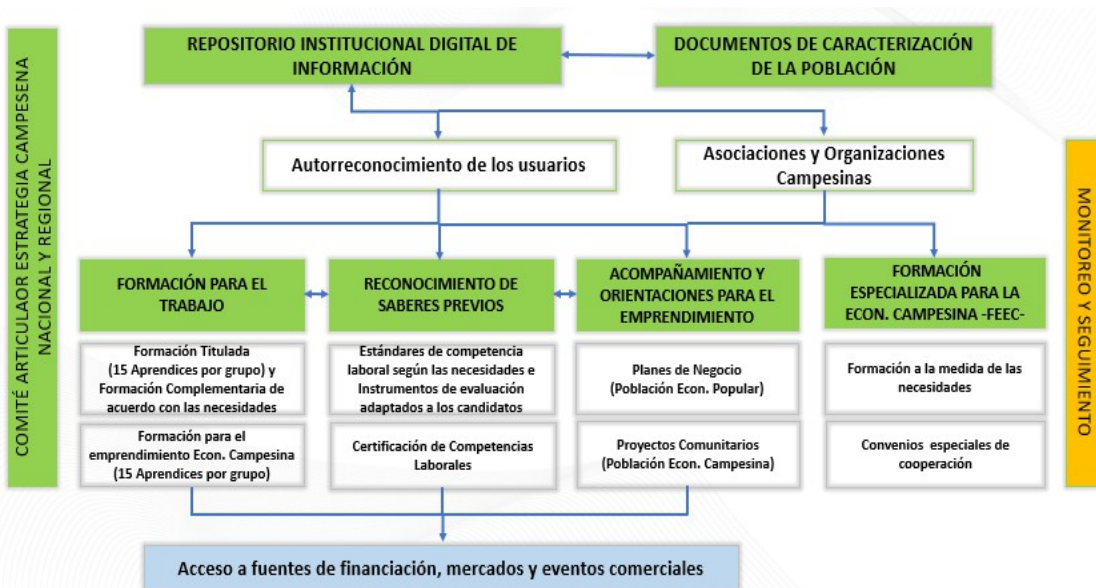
COMITÉ ARTICULAOR ESTRATEGIA CAMPESENA NACIONAL Y REGIONAL

REPOSITORIO INSTITUCIONAL DIGITAL DE INFORMACIÓN

DOCUMENTOS DE CARACTERIZACIÓN DE LA POBLACIÓN

Autorreconocimiento de los usuarios

Asociaciones y Organizaciones Campesinas

FORMACIÓN PARA EL TRABAJO

RECONOCIMIENTO DE SABERES PREVIOS

ACOMPAÑAMIENTO Y ORIENTACIONES PARA EL EMPRENDIMIENTO

FORMACIÓN ESPECIALIZADA PARA LA ECON. CAMPESINA -FEEC-

Formación Titulada (15 Aprendices por grupo) y Formación Complementaria de acuerdo con las necesidades

Formación para el emprendimiento Econ. Campesina (15 Aprendices por grupo)

Estándares de competencia laboral según las necesidades e Instrumentos de evaluación adaptados a los candidatos

Certificación de Competencias Laborales

Planes de Negocio (Población Econ. Popular)

Proyectos Comunitarios (Población Econ. Campesina)

Formación a la medida de las necesidades

Convenios especiales de cooperación

Acceso a fuentes de financiación, mercados y eventos comerciales

MONITOREO Y SEGUIMIENTO